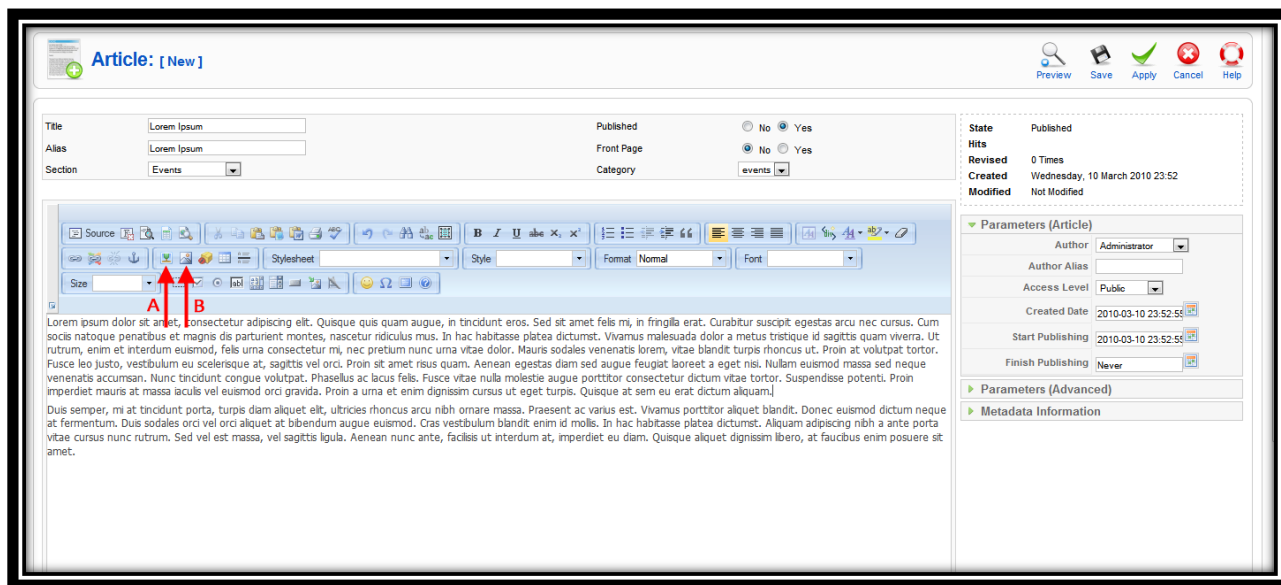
Article: [ New ]

Preview Save Apply Cancel Help

| | | | |
|---|---|---|---|
| Title | Lorem Ipsum | Published | No Yes |
| Alias | Lorem Ipsum | Front Page | No Yes |
| Section | Events | Category | events |

Source

Stylesheet Style Format Normal Font

Size

A B

Lorem ipsum dolor sit amet, consectetur adipiscing elit. Quisque quis quam augue, in tincidunt eros. Sed sit amet felis mi, in fringilla erat. Curabitur suscipit egestas arcu nec cursus. Cum sociis natoque penatibus et magnis dis parturient montes, nascetur ridiculus mus. In hac habitasse platea dictumst. Vivamus malesuada dolor a metus tristique id sagittis quam viverra. Ut rutrum, enim et interdum euismod, felis urna consectetur mi, nec pretium nunc urna vitae dolor. Mauris sodales venenatis lorem, vitae blandit turpis rhoncus ut. Proin at volutpat tortor. Fusce leo justo, vestibulum eu scelerisque at, sagittis vel orci. Proin sit amet risus quam. Aenean egestas diam sed augue feugiat laoreet a eget nisi. Nullam euismod massa sed neque venenatis accumsan. Nunc tincidunt congue volutpat. Phasellus ac lacus felis. Fusce vitae nulla molestie augue porttitor consectetur dictum vitae tortor. Suspendisse potenti. Proin imperdiet mauris at massa iaculis vel euismod orci gravida. Proin a urna et enim dignissim cursus ut eget turpis. Quisque at sem eu erat dictum aliquam.

Duis semper, mi at tincidunt porta, turpis diam aliquet elit, ultricies rhoncus arcu nibh ornare massa. Praesent ac varius est. Vivamus porttitor aliquet blandit. Donec euismod dictum neque at fermentum. Duis sodales orci vel orci aliquet at bibendum augue euismod. Cras vestibulum blandit enim id mollis. In hac habitasse platea dictumst. Aliquam adipiscing nibh a ante porta vitae cursus nunc rutrum. Sed vel est massa, vel sagittis ligula. Aenean nunc ante, facilisis ut interdum at, imperdiet eu diam. Quisque aliquet dignissim libero, at faucibus enim posuere sit amet.

State Published
Hits
Revised 0 Times
Created Wednesday, 10 March 2010 23:52
Modified Not Modified

Parameters (Article)
Author Administrator
Author Alias
Access Level Public
Created Date 2010-03-10 23:52:55
Start Publishing 2010-03-10 23:52:55
Finish Publishing Never

Parameters (Advanced)
Metadata Information